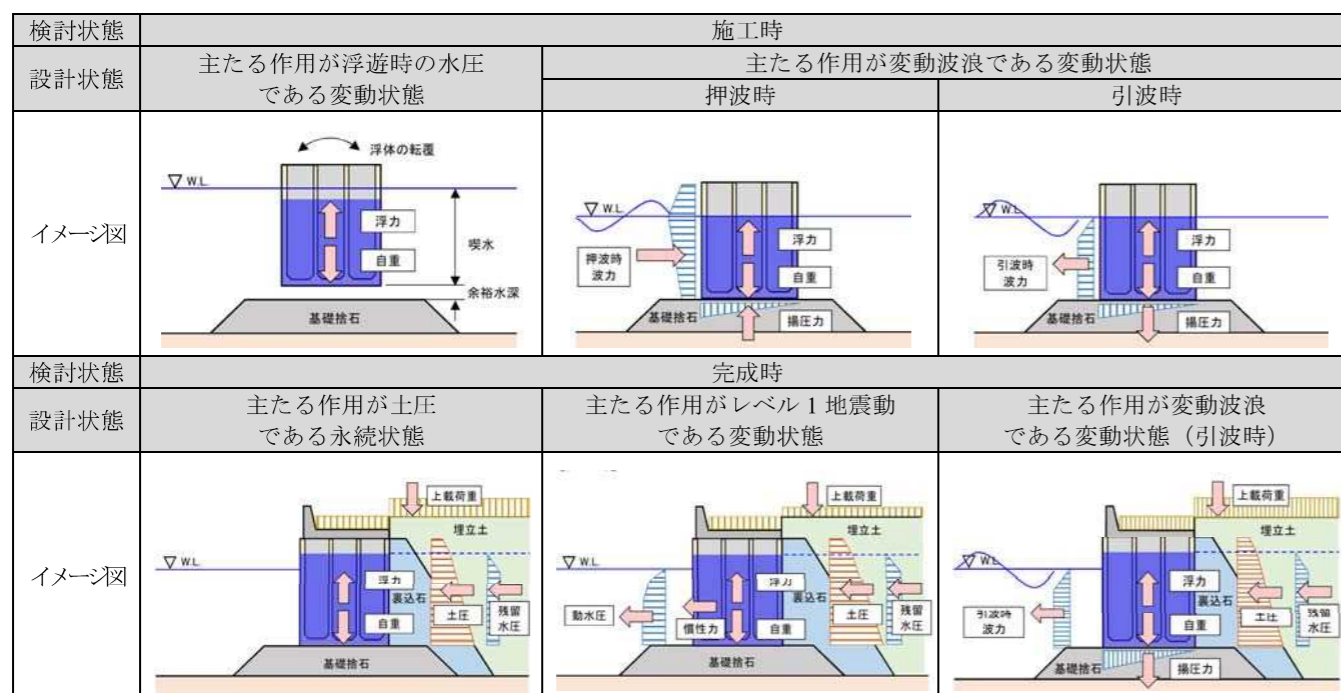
| 検討状態 | 施工時 | | |
|---|---|---|---|
| 設計状態 | 主たる作用が浮遊時の水圧である変動状態 | 主たる作用が変動波浪である変動状態 押波時 | 主たる作用が変動波浪である変動状態 引波時 |
| イメージ図 | 浮体の転覆 ▽W.L. 浮力 喫水 自重 余裕水深 基礎捨石 | ▽W.L. 押波時波力 浮力 自重 基礎捨石 揚圧力 | ▽W.L. 引波時波力 浮力 自重 基礎捨石 揚圧力 |
| 検討状態 | 完成時 | | |
| 設計状態 | 主たる作用が土圧である永続状態 | 主たる作用がレベル1地震動である変動状態 | 主たる作用が変動波浪である変動状態（引波時） |
| イメージ図 | 上載荷重 埋立土 ▽W.L. 浮力 裏込石 土圧 残留水圧 自重 基礎捨石 | 上載荷重 埋立土 ▽W.L. 浮力 裏込石 土圧 残留水圧 動水圧 慣性力 自重 基礎捨石 | 上載荷重 埋立土 ▽W.L. 浮力 裏込石 土圧 残留水圧 引波時波力 自重 基礎捨石 揚圧力 |